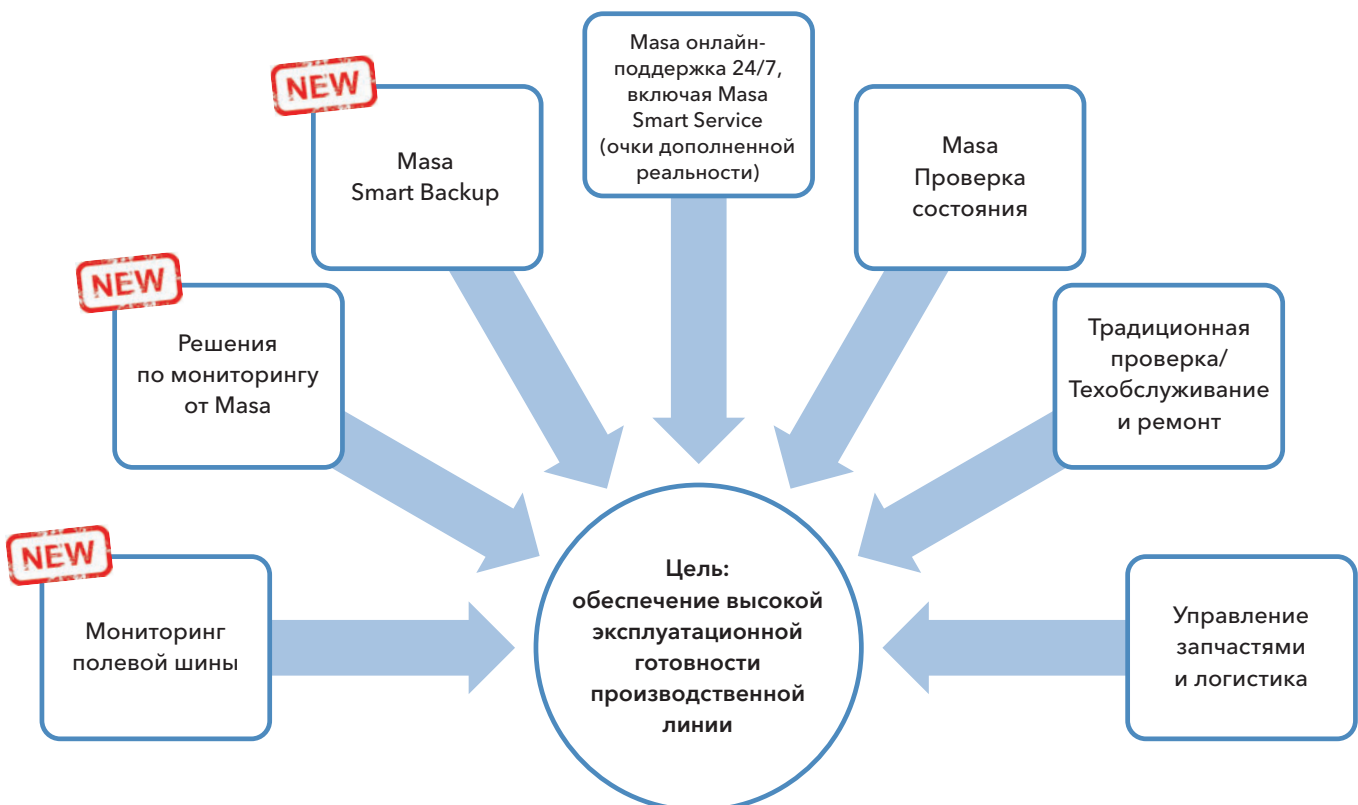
Masa онлайн-поддержка 24/7, включая Masa Smart Service (очки дополненной реальности)

NEW

Masa Smart Backup

Masa Проверка состояния

NEW

Решения по мониторингу от Masa

Традиционная проверка/ Техобслуживание и ремонт

NEW

Мониторинг полевой шины

Цель: обеспечение высокой эксплуатационной готовности производственной линии

Управление запчастями и логистика